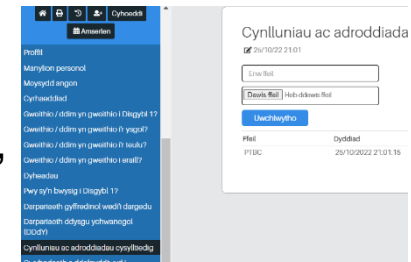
Cyhoeddi
Amserlen
Proffil
Manylion personol
Meysydd angen
Cyrhaeddiad
Gweithio / ddim yn gweithio i Disgybl 1?
Gweithio / ddim yn gweithio i'r ysgol?
Gweithio / ddim yn gweithio i'r teulu?
Gweithio / ddim yn gweithio i eraill?
Dyheadau
Pwy sy'n bwysig i Disgybl 1?
Darpariaeth gyffredinol wedi'i dargedu
Darpariaeth ddysgu ychwanegol (DDdY)
Cynlluniau ac adroddiadau cysylltiedig
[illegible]

Cynlluniau ac adroddiada
25/10/22 21:01
Enw ffeil
Dewis ffeil Heb ddewis ffeil
Uwchlwytho
Ffeil | Dyddiad
PTBC | 25/10/2022 21:01:15